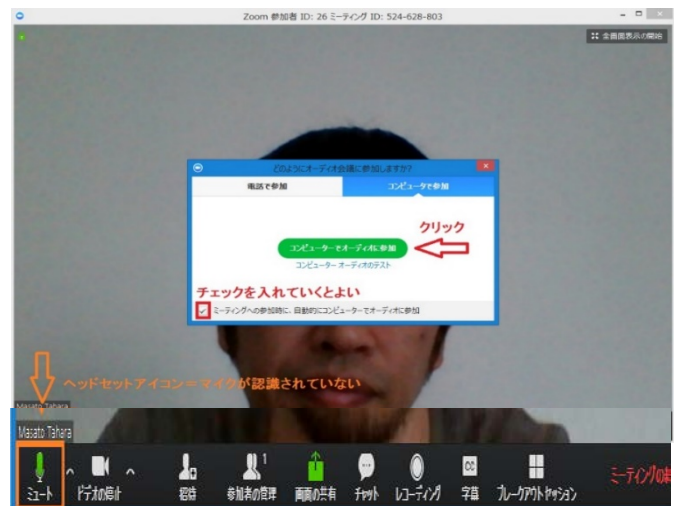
Zoom 参加者 ID: 26 ミーティング ID: 524-628-803

全画面表示の開始

どのようにオーディオ会議に参加しますか?

電話で参加

コンピューターで参加

コンピューターでオーディオに参加

クリック

コンピューター オーディオのテスト

チェックを入れていくとよい

ミーティングへの参加時に、自動的にコンピューターでオーディオに参加

ヘッドセットアイコン＝マイクが認識されていない

Masato Tahara

Masato Tahara

ミュート

ビデオの停止

招待

参加者の管理 1

画面の共有

チャット

レコーディング

字幕

ブレークアウトセッション

ミーティングの終